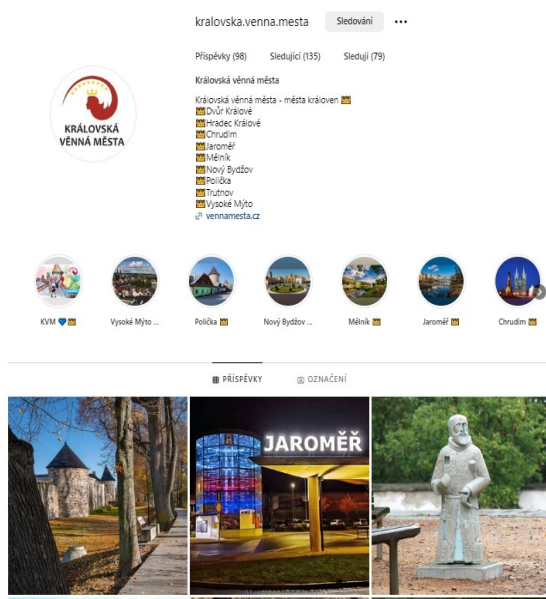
kralovska.venna.mesta Sledování •••

Příspěvky (98) Sledující (135) Sleduji (79)

Královská věnná města

Královská věnná města - města královen 👑
👑Dvůr Králové
👑Hradec Králové
👑Chrudim
👑Jaroměř
👑Mělník
👑Nový Bydžov
👑Polička
👑Trutnov
👑Vysoké Mýto
🔗 vennamesta.cz

KRÁLOVSKÁ VĚNNÁ MĚSTA

KVM 💙👑 Vysoké Mýto ... Polička 👑 Nový Bydžov ... Mělník 👑 Jaroměř 👑 Chrudim 👑

PŘÍSPĚVKY OZNAČENÍ

JAROMĚŘ